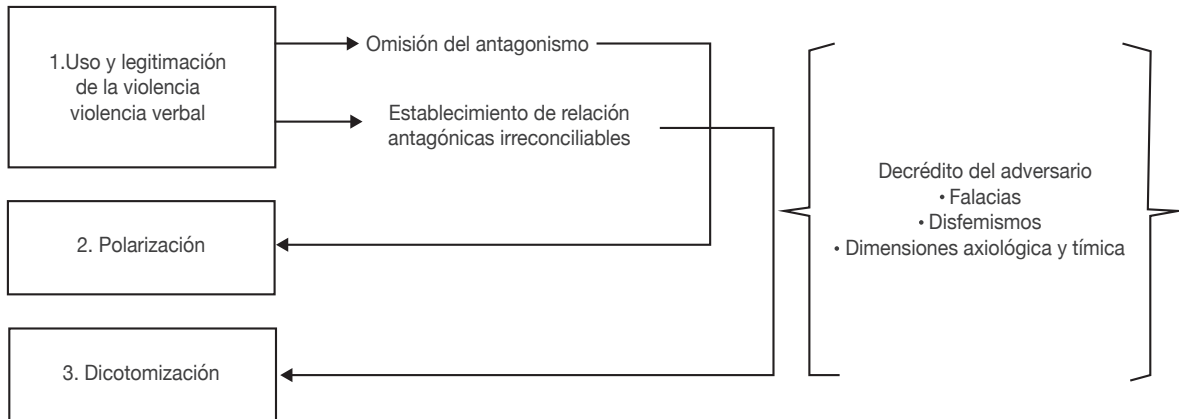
1.Uso y legitimación de la violencia violencia verbal

Omisión del antagonismo

Establecimiento de relación antagónicas irreconciliables

2. Polarización

3. Dicotomización

Decrédito del adversario
• Falacias
• Disfemismos
• Dimensiones axiológica y tímica